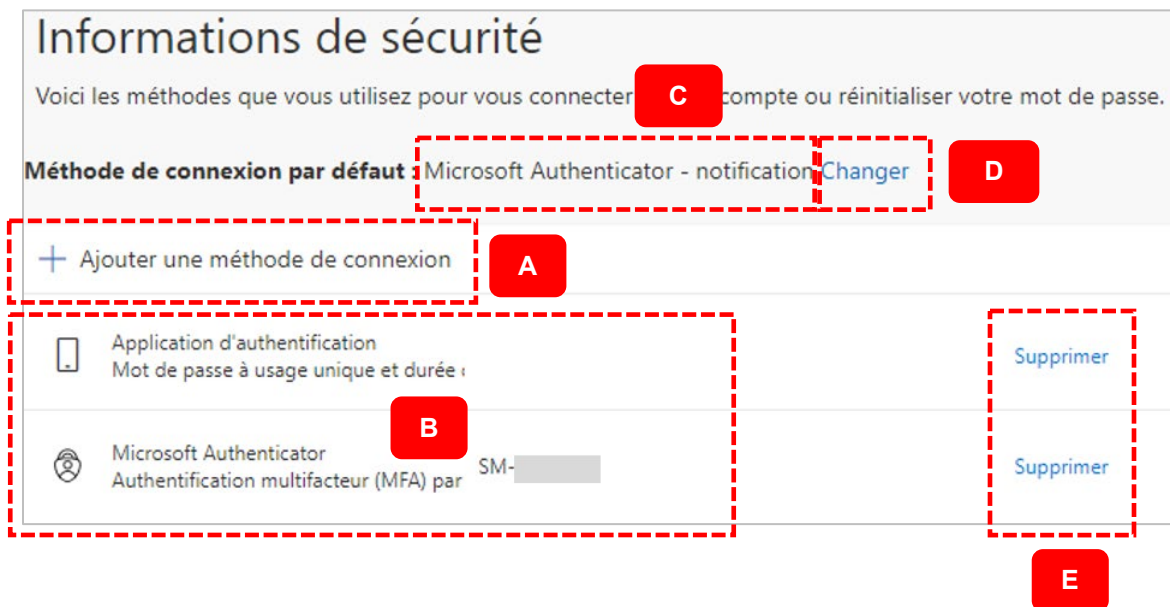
Informations de sécurité

Voici les méthodes que vous utilisez pour vous connecter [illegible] compte ou réinitialiser votre mot de passe.

C

Méthode de connexion par défaut : Microsoft Authenticator - notification Changer

D

+ Ajouter une méthode de connexion

A

Application d'authentification
Mot de passe à usage unique et durée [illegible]

Supprimer

B

Microsoft Authenticator
Authentification multifacteur (MFA) par SM-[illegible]

Supprimer

E